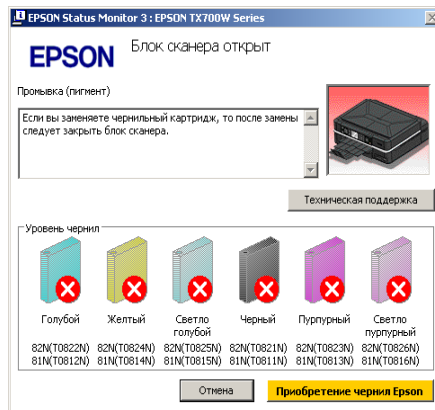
EPSON Status Monitor 3 : EPSON TX700W Series

EPSON

Блок сканера открыт

Промывка (пигмент)

Если вы заменяете чернильный картридж, то после замены следует закрыть блок сканера.

Техническая поддержка

Уровень чернил

| Голубой | Желтый | Светло голубой | Черный | Пурпурный | Светло пурпурный |
|---|---|---|---|---|---|
| 82N(T0822N) 81N(T0812N) | 82N(T0824N) 81N(T0814N) | 82N(T0825N) 81N(T0815N) | 82N(T0821N) 81N(T0811N) | 82N(T0823N) 81N(T0813N) | 82N(T0826N) 81N(T0816N) |

Отмена

Приобретение чернил Epson